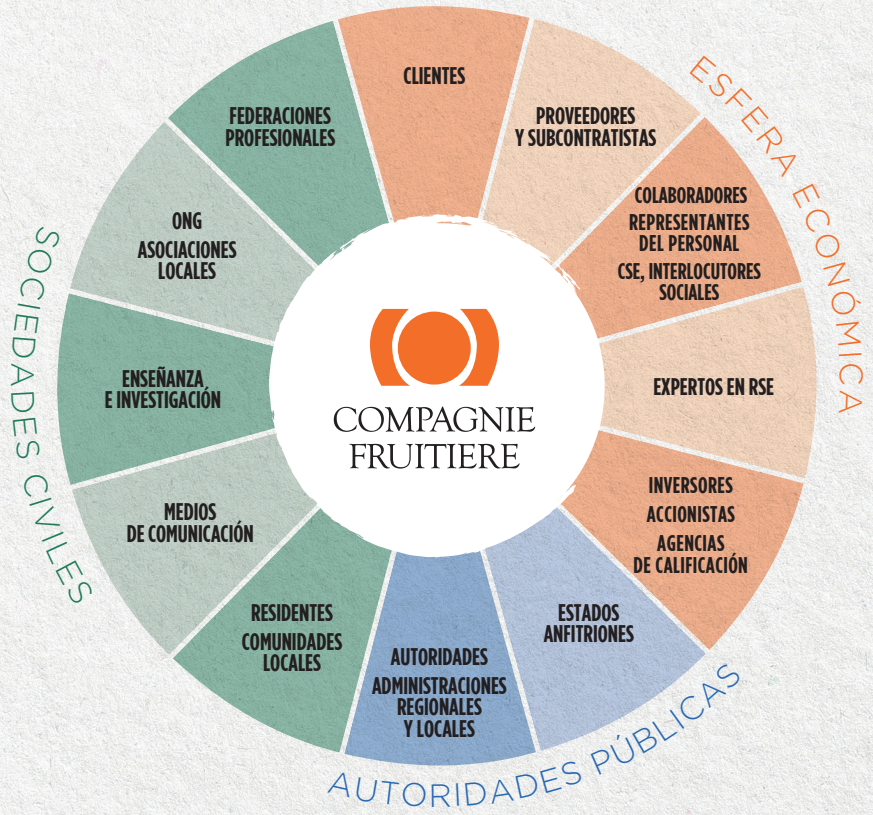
COMPAGNIE FRUITIERE

CLIENTES

PROVEEDORES Y SUBCONTRATISTAS

COLABORADORES
REPRESENTANTES DEL PERSONAL
CSE, INTERLOCUTORES SOCIALES

EXPERTOS EN RSE

INVERSORES
ACCIONISTAS
AGENCIAS DE CALIFICACIÓN

ESTADOS ANFITRIONES

AUTORIDADES
ADMINISTRACIONES REGIONALES Y LOCALES

RESIDENTES
COMUNIDADES LOCALES

MEDIOS DE COMUNICACIÓN

ENSEÑANZA E INVESTIGACIÓN

ONG
ASOCIACIONES LOCALES

FEDERACIONES PROFESIONALES

ESFERA ECONÓMICA

AUTORIDADES PÚBLICAS

SOCIEDADES CIVILES